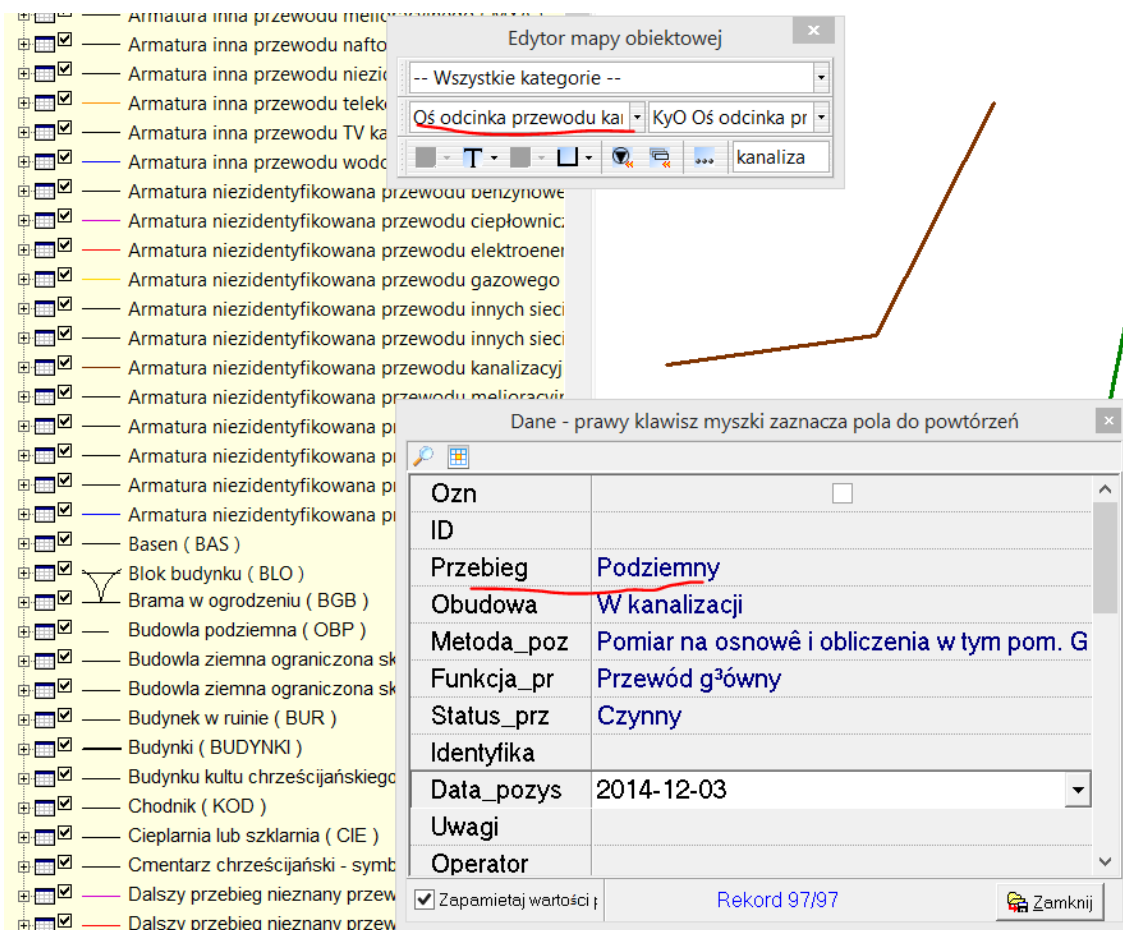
Armatura inna przewodu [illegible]
Armatura inna przewodu nafto
Armatura inna przewodu niezi
Armatura inna przewodu telek
Armatura inna przewodu TV ka
Armatura inna przewodu wodo
Armatura niezidentyfikowana przewodu benzynowe
Armatura niezidentyfikowana przewodu ciepłownic
Armatura niezidentyfikowana przewodu elektroener
Armatura niezidentyfikowana przewodu gazowego
Armatura niezidentyfikowana przewodu innych sieci
Armatura niezidentyfikowana przewodu innych sieci
Armatura niezidentyfikowana przewodu kanalizacyj
Armatura niezidentyfikowana przewodu melioracyj
Armatura niezidentyfikowana pr
Armatura niezidentyfikowana pr
Armatura niezidentyfikowana pr
Armatura niezidentyfikowana pr
Basen ( BAS )
Blok budynku ( BLO )
Brama w ogrodzeniu ( BGB )
Budowla podziemna ( OBP )
Budowla ziemna ograniczona sk
Budowla ziemna ograniczona sk
Budynek w ruinie ( BUR )
Budynki ( BUDYNKI )
Budynku kultu chrześcijańskiego
Chodnik ( KOD )
Cieplarnia lub szklarnia ( CIE )
Cmentarz chrześcijański - symb
Dalszy przebieg nieznany przew
Dalszy przebieg nieznany przew

Edytor mapy obiektowej
-- Wszystkie kategorie --
Oś odcinka przewodu ka
KyO Oś odcinka pr
kanaliza

Dane - prawy klawisz myszki zaznacza pola do powtórzeń

| | |
|---|---|
| Ozn | |
| ID | |
| Przebieg | Podziemny |
| Obudowa | W kanalizacji |
| Metoda_poz | Pomiar na osnowê i obliczenia w tym pom. G |
| Funkcja_pr | Przewód g³ówny |
| Status_prz | Czynny |
| Identyfika | |
| Data_pozys | 2014-12-03 |
| Uwagi | |
| Operator | |

Zapamiętaj wartości
Rekord 97/97
Zamknij